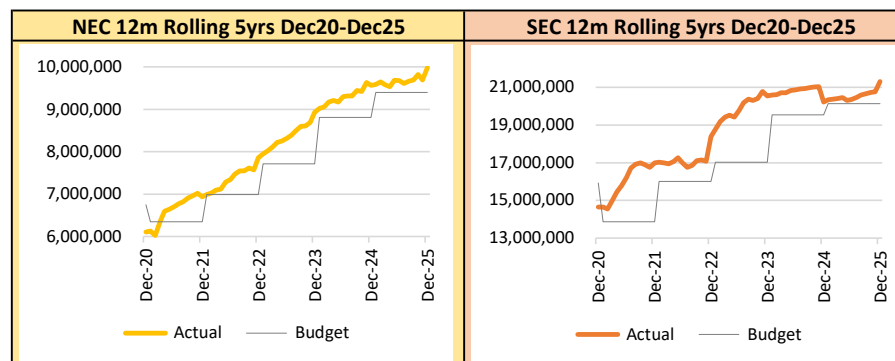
NEC 12m Rolling 5yrs Dec20-Dec25

10,000,000
9,000,000
8,000,000
7,000,000
6,000,000

Dec-20
Dec-21
Dec-22
Dec-23
Dec-24
Dec-25

Actual
Budget

SEC 12m Rolling 5yrs Dec20-Dec25

21,000,000
19,000,000
17,000,000
15,000,000
13,000,000

Dec-20
Dec-21
Dec-22
Dec-23
Dec-24
Dec-25

Actual
Budget